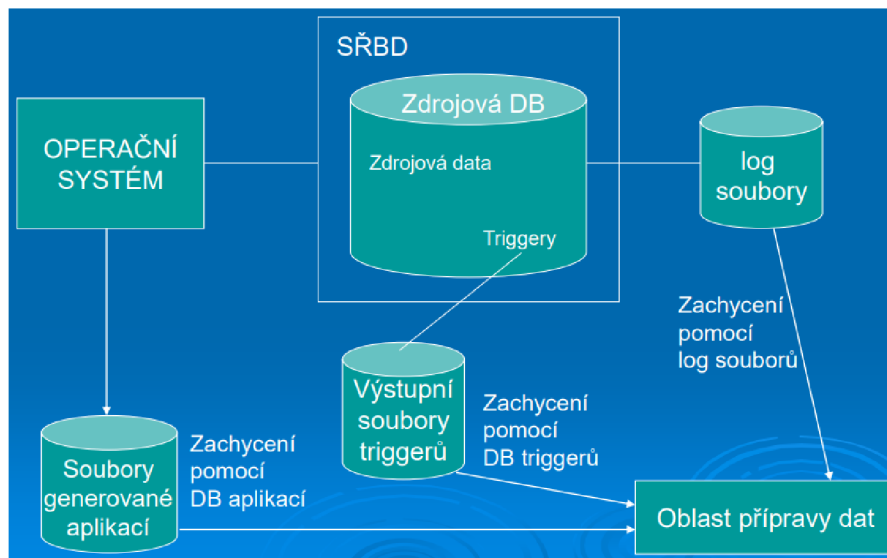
SŘBD

Zdrojová DB

Zdrojová data

Triggery

OPERAČNÍ SYSTÉM

log soubory

Zachycení pomocí log souborů

Výstupní soubory triggerů

Zachycení pomocí DB triggerů

Soubory generované aplikací

Zachycení pomocí DB aplikací

Oblast přípravy dat